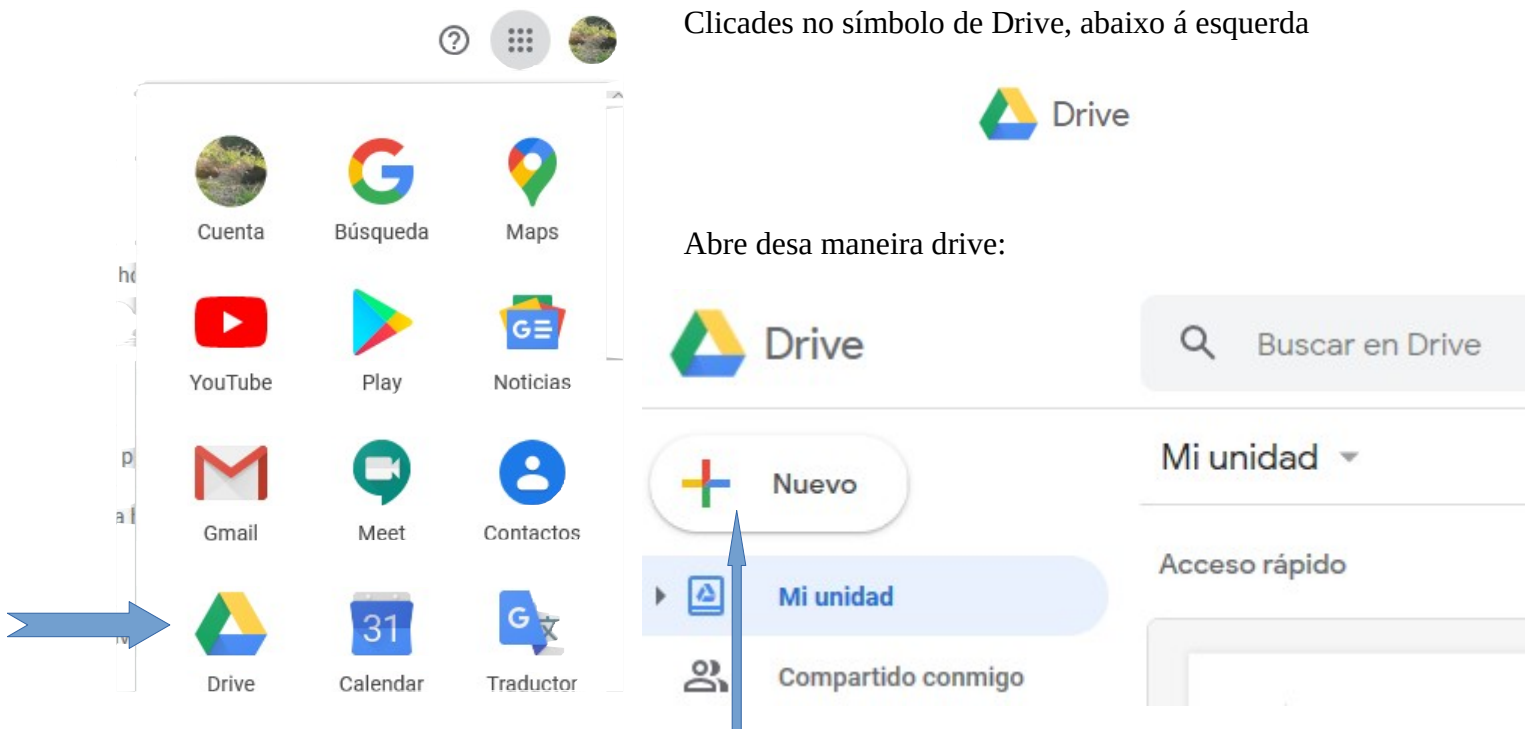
Cuenta
Búsqueda
Maps
YouTube
Play
Noticias
Gmail
Meet
Contactos
Drive
Calendar
Traductor

Clicades no símbolo de Drive, abaixo á esquerda

Drive

Abre desa maneira drive:

Drive

Buscar en Drive

Nuevo

Mi unidad

Acceso rápido

Mi unidad

Compartido conmigo